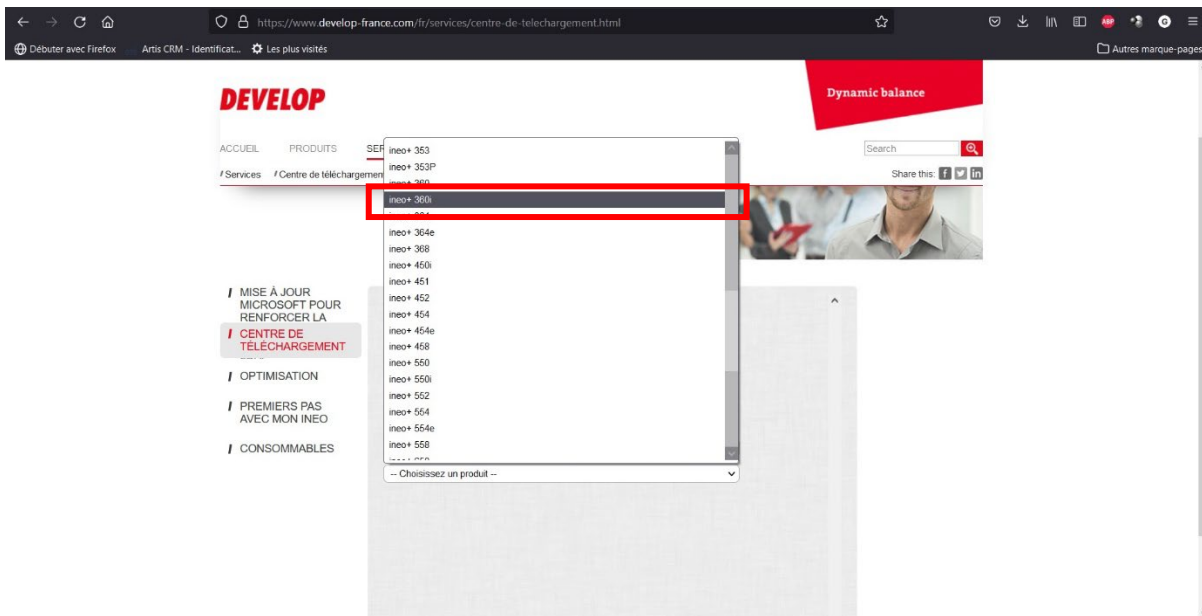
https://www.develop-france.com/fr/services/centre-de-telechargement.html

Débuter avec Firefox Artis CRM - Identificat... Les plus visités Autres marque-pages

DEVELOP

Dynamic balance

ACCUEIL PRODUITS SER

Search

/ Services / Centre de téléchargemen

Share this:

ineo+ 353
ineo+ 353P
ineo+ 360
ineo+ 360i
ineo+ 364
ineo+ 364e
ineo+ 368
ineo+ 450i
ineo+ 451
ineo+ 452
ineo+ 454
ineo+ 454e
ineo+ 458
ineo+ 550
ineo+ 550i
ineo+ 552
ineo+ 554
ineo+ 554e
ineo+ 558
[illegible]

-- Choisissez un produit --

MISE À JOUR MICROSOFT POUR RENFORCER LA

CENTRE DE TÉLÉCHARGEMENT

OPTIMISATION

PREMIERS PAS AVEC MON INEO

CONSOMMABLES